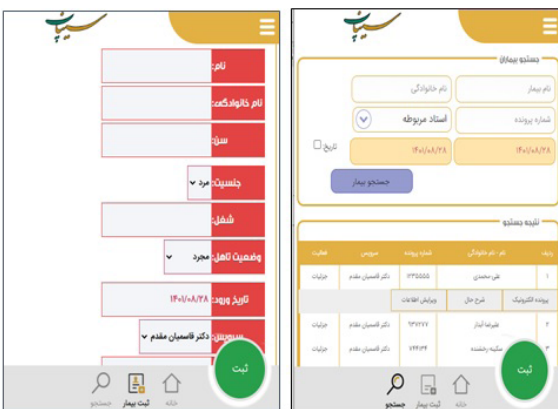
سیناپ

نام:
نام خانوادگی:
سن:
جنسیت: مرد
شغل:
وضعیت تاهل: مجرد
تاریخ ورود: ۱۴۰۱/۰۸/۲۸
سرویس: دکتر قاسمیان مقدم

ثبت
جستجو ثبت بیمار خانه

سیناپ

جستجو بیماران
نام بیمار
نام خانوادگی
شماره پرونده
استاد مربوطه
تاریخ
۱۴۰۱/۰۸/۲۸
۱۴۰۱/۰۸/۲۸
جستجو بیمار

نتیجه جستجو

| ردیف | نام - نام خانوادگی | شماره پرونده | سرویس | فعالیت |
|---|---|---|---|---|
| ۱ | علی محمدی | ۱۳۳۵۵۵۵ | دکتر قاسمیان مقدم | جزئیات |
| | پرونده الکترونیک | شرح حال | ویرایش اطلاعات | |
| ۲ | علیرضا آبدار | ۳۴۱۲۷۷ | دکتر قاسمیان مقدم | جزئیات |
| ۳ | سکینه رضازاده | ۷۲۴۱۳۴ | دکتر قاسمیان مقدم | جزئیات |

ثبت
جستجو ثبت بیمار خانه